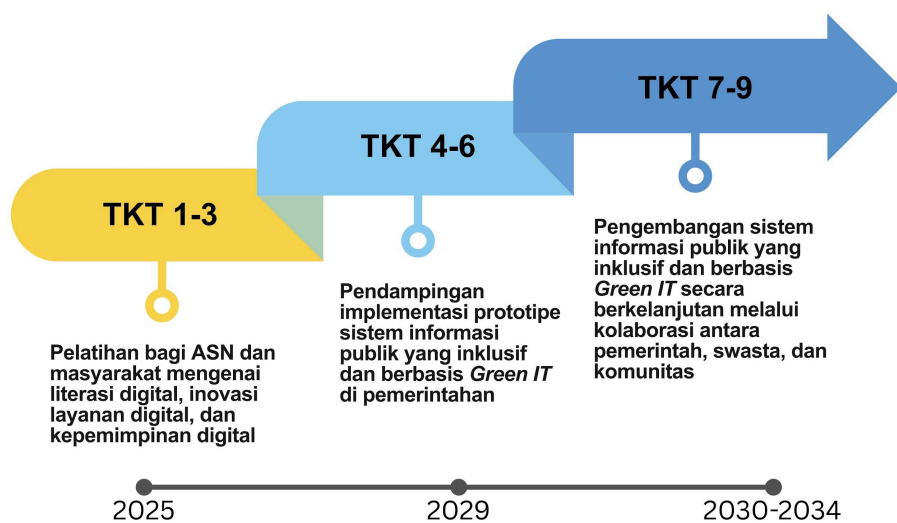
TKT 1-3

Pelatihan bagi ASN dan masyarakat mengenai literasi digital, inovasi layanan digital, dan kepemimpinan digital

TKT 4-6

Pendampingan implementasi prototipe sistem informasi publik yang inklusif dan berbasis *Green IT* di pemerintahan

TKT 7-9

Pengembangan sistem informasi publik yang inklusif dan berbasis *Green IT* secara berkelanjutan melalui kolaborasi antara pemerintah, swasta, dan komunitas

2025

2029

2030-2034